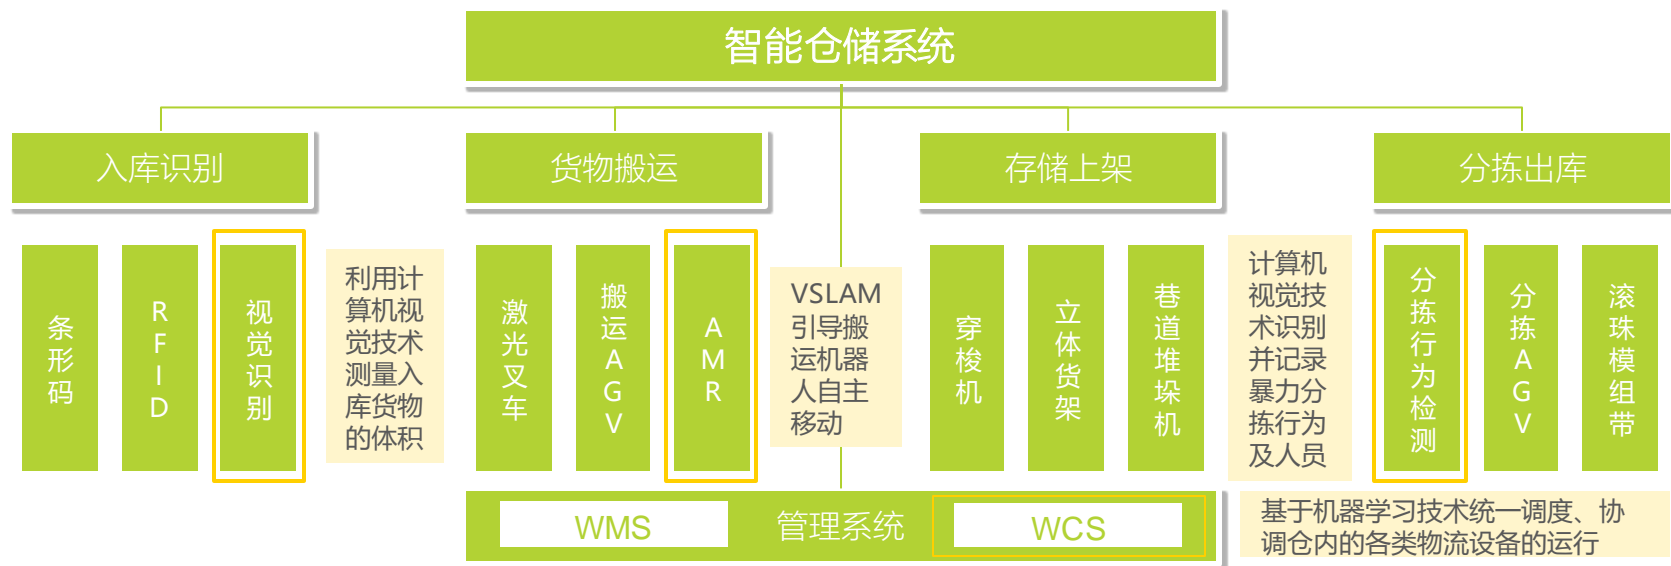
智能仓储系统

入库识别

货物搬运

存储上架

分拣出库

条形码

RFID

视觉识别

利用计算机视觉技术测量入库货物的体积

激光叉车

搬运AGV

AMR

VSLAM引导搬运机器人自主移动

穿梭机

立体货架

巷道堆垛机

计算机视觉技术识别并记录暴力分拣行为及人员

分拣行为检测

分拣AGV

滚珠模组带

WMS

管理系统

WCS

基于机器学习技术统一调度、协调仓内的各类物流设备的运行